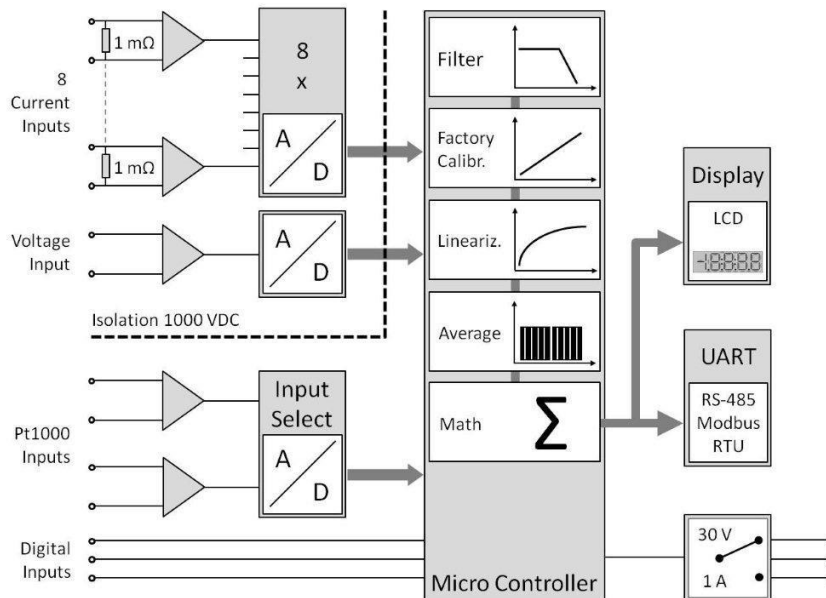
8 Current Inputs

1 mΩ

1 mΩ

8 x

A D

Voltage Input

A D

Isolation 1000 VDC

Pt1000 Inputs

Input Select

A D

Digital Inputs

Filter

Factory Calibr.

Lineariz.

Average

Math

$\sum$

Micro Controller

Display

LCD

-1.8.8.8.8

UART

RS-485 Modbus RTU

30 V

1 A